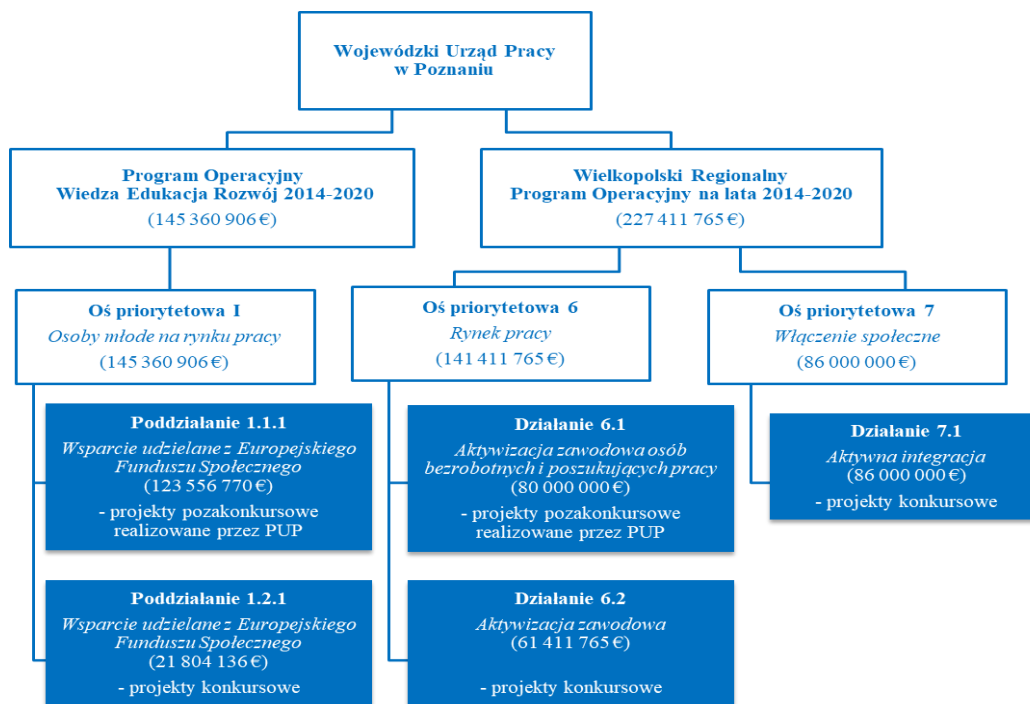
Wojewódzki Urząd Pracy w Poznaniu

Program Operacyjny Wiedza Edukacja Rozwój 2014-2020 (145 360 906 €)

Wielkopolski Regionalny Program Operacyjny na lata 2014-2020 (227 411 765 €)

Oś priorytetowa I
Osoby młode na rynku pracy
(145 360 906 €)

Oś priorytetowa 6
Rynek pracy
(141 411 765 €)

Oś priorytetowa 7
Włączenie społeczne
(86 000 000 €)

Poddziałanie 1.1.1
Wsparcie udzielane z Europejskiego Funduszu Społecznego
(123 556 770 €)
- projekty pozakonkursowe realizowane przez PUP

Poddziałanie 1.2.1
Wsparcie udzielane z Europejskiego Funduszu Społecznego
(21 804 136 €)
- projekty konkursowe

Działanie 6.1
Aktywizacja zawodowa osób bezrobotnych i poszukujących pracy
(80 000 000 €)
- projekty pozakonkursowe realizowane przez PUP

Działanie 6.2
Aktywizacja zawodowa
(61 411 765 €)
- projekty konkursowe

Działanie 7.1
Aktywna integracja
(86 000 000 €)
- projekty konkursowe